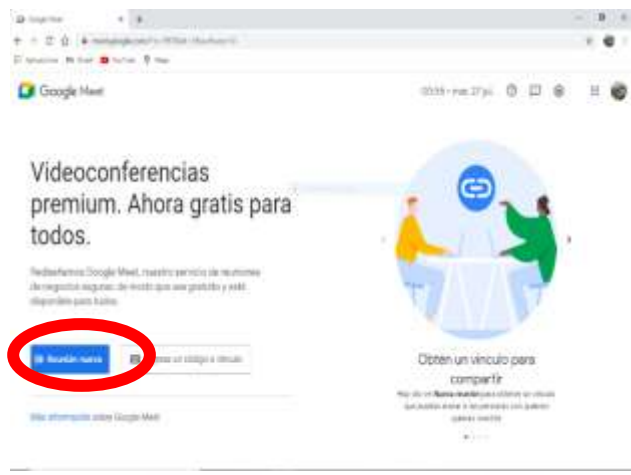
Google Meet

Google Meet

00:59 • mar. 27 jul.

Videoconferencias premium. Ahora gratis para todos.

Rediseñamos Google Meet, nuestro servicio de reuniones de negocios seguras, de modo que sea gratuito y esté disponible para todos.

Reunión nueva

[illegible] un código o vínculo

Más información sobre Google Meet

Obtén un vínculo para compartir

Haz clic en Nueva reunión para obtener un vínculo que puedas enviar a las personas con quienes quieras reunirte